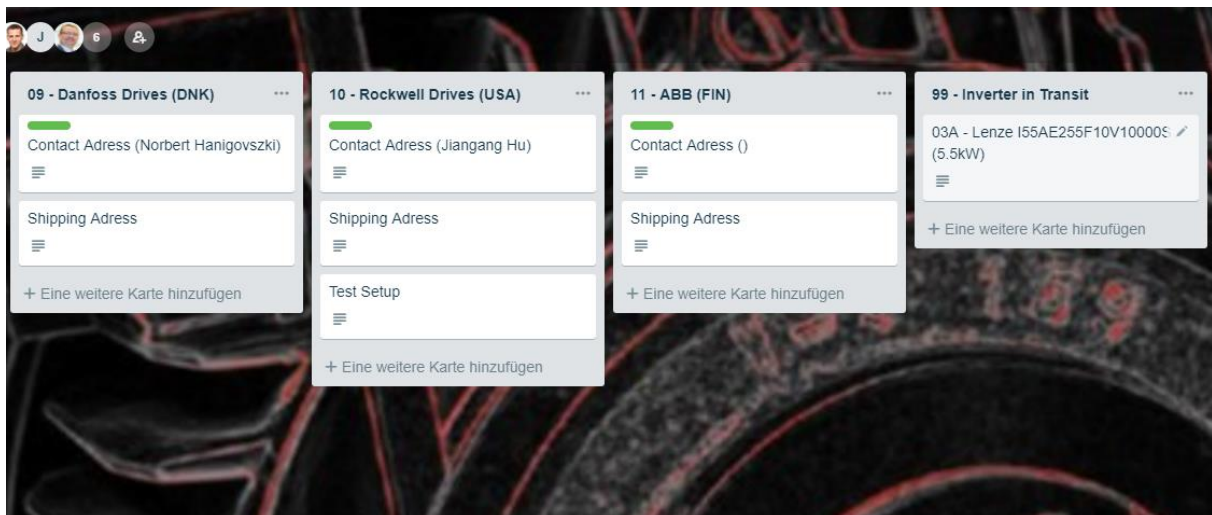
J 6

09 - Danfoss Drives (DNK) ...

Contact Adress (Norbert Hanigovszki)

Shipping Adress

+ Eine weitere Karte hinzufügen

10 - Rockwell Drives (USA) ...

Contact Adress (Jiangang Hu)

Shipping Adress

Test Setup

+ Eine weitere Karte hinzufügen

11 - ABB (FIN) ...

Contact Adress ()

Shipping Adress

+ Eine weitere Karte hinzufügen

99 - Inverter in Transit ...

03A - Lenze I55AE255F10V10000S (5.5kW)

+ Eine weitere Karte hinzufügen